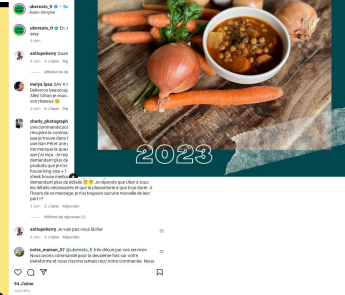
ubereats_fr
Audio d'origine

ubereats_fr J
wow

antiqueberry Quoi
4 sem. 2 J'aime Ré

Afficher les rép

melisa_bsrs Mr K
Delivero beaucoup
Allez tchao je vous
vos réseaux 😊

4 sem. 2 J'aime Ré

charly_photograph
une commande pou
récupérer le contenu
que je trouve dans l
une fois Prêt et arrive
me manque la quasi
que j'ai reçu. Jenvoy
demandant plus de
produit que je n'ai p
livreur long size + l
chest house meilleur
demandent plus de détails 😊 😊 Je réponds que Uber à tous les détails nécessaires et que la plaquette a que trop claire. A l'heure où je message, je n'ai toujours aucune nouvelle de leur part !!!

4 sem. 2 J'aime Répondre

Afficher les réponses (1)

antiqueberry Je suis pas vous lâcher
4 sem. Répondre

notre_maison_07 @ubereats_fr très déçue par vos services. Nous avons commandé pour la deuxième fois sur votre plateforme et nous n'avons jamais reçu notre commande. Nous

2023

96 J'aime
JANVIER